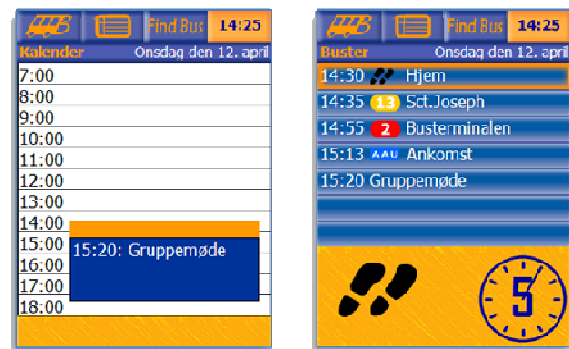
Find Bus 14:25
Kalender Onsdag den 12. april
7:00
8:00
9:00
10:00
11:00
12:00
13:00
14:00
15:00
16:00
17:00
18:00
15:20: Gruppemøde

Find Bus 14:25
Buster Onsdag den 12. april
14:30 Hjem
14:35 13 Sct.Joseph
14:55 2 Busterminalen
15:13 AAU Ankomst
15:20 Gruppemøde
5